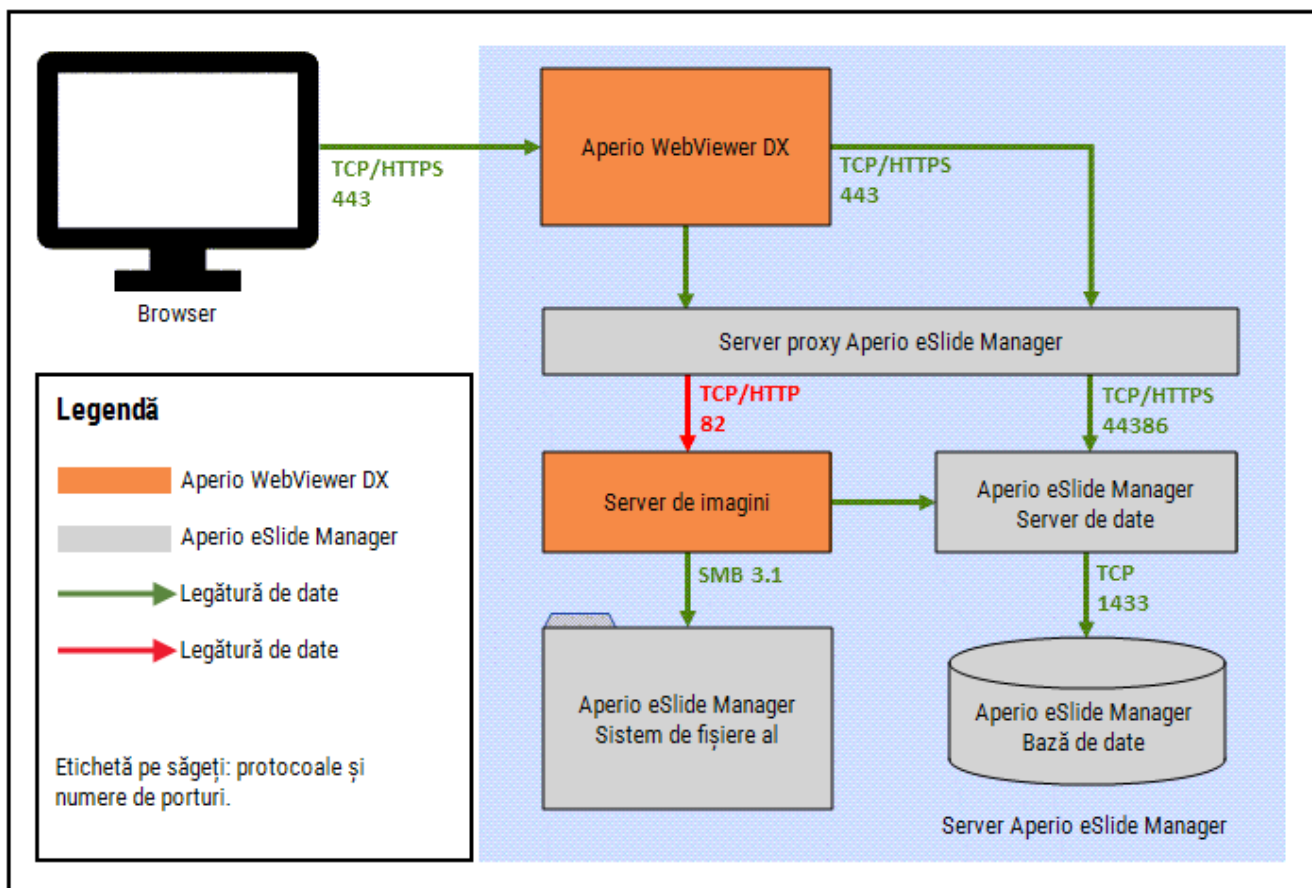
Browser

TCP/HTTPS
443

Aperio WebViewer DX

TCP/HTTPS
443

Server proxy Aperio eSlide Manager

TCP/HTTP
82

TCP/HTTPS
44386

Server de imagini

Aperio eSlide Manager
Server de date

SMB 3.1

TCP
1433

Aperio eSlide Manager
Sistem de fișiere al

Aperio eSlide Manager
Bază de date

Server Aperio eSlide Manager

Legendă

Aperio WebViewer DX

Aperio eSlide Manager

Legătură de date

Legătură de date

Etichetă pe săgeți: protocoale și numere de porturi.